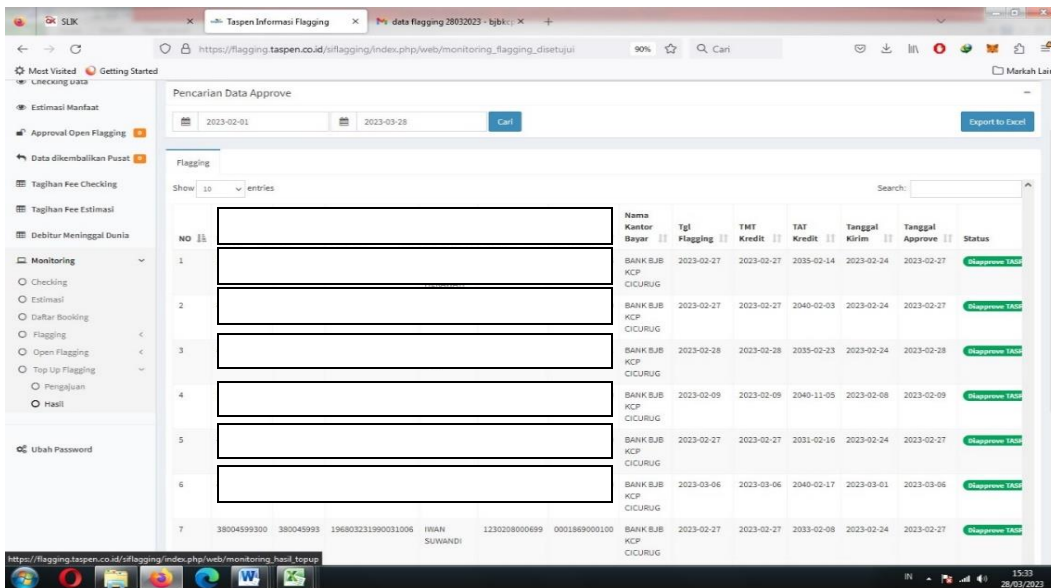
SLIK | Taspen Informasi Flagging | data flagging 28032023 - bjbk

https://flagging.taspen.co.id/siflagging/index.php/web/monitoring_flagging_disetujui 90% Cari

Most Visited Getting Started Markah Lain

Checking Data
Estimasi Manfaat
Approval Open Flagging
Data dikembalikan Pusat
Tagihan Fee Checking
Tagihan Fee Estimasi
Debitur Meninggal Dunia
Monitoring
Checking
Estimasi
Daftar Booking
Flagging
Open Flagging
Top Up Flagging
Pengajuan
Hasil
Ubah Password

Pencarian Data Approve

2023-02-01 2023-03-28 Cari Export to Excel

Flagging

Show 10 entries Search:

| NO | | | | | | | Nama Kantor Bayar | Tgl Flagging | TMT Kredit | TAT Kredit | Tanggal Kirim | Tanggal Approve | Status |
|---|---|---|---|---|---|---|---|---|---|---|---|---|---|
| 1 | | | | | | | BANK BJB KCP CICURUG | 2023-02-27 | 2023-02-27 | 2035-02-14 | 2023-02-24 | 2023-02-27 | Diapprove TASP |
| 2 | | | | | | | BANK BJB KCP CICURUG | 2023-02-27 | 2023-02-27 | 2040-02-03 | 2023-02-24 | 2023-02-27 | Diapprove TASP |
| 3 | | | | | | | BANK BJB KCP CICURUG | 2023-02-28 | 2023-02-28 | 2035-02-23 | 2023-02-24 | 2023-02-28 | Diapprove TASP |
| 4 | | | | | | | BANK BJB KCP CICURUG | 2023-02-09 | 2023-02-09 | 2040-11-05 | 2023-02-08 | 2023-02-09 | Diapprove TASP |
| 5 | | | | | | | BANK BJB KCP CICURUG | 2023-02-27 | 2023-02-27 | 2031-02-16 | 2023-02-24 | 2023-02-27 | Diapprove TASP |
| 6 | | | | | | | BANK BJB KCP CICURUG | 2023-03-06 | 2023-03-06 | 2040-02-17 | 2023-03-01 | 2023-03-06 | Diapprove TASP |
| 7 | 38004599300 | 380045993 | 196803231990031006 | IWAN SUWANDI | 1230208000699 | 0001869000100 | BANK BJB KCP CICURUG | 2023-02-27 | 2023-02-27 | 2033-02-08 | 2023-02-24 | 2023-02-27 | Diapprove TASP |

https://flagging.taspen.co.id/siflagging/index.php/web/monitoring_hasil_topup

IN 15:33 28/03/2023